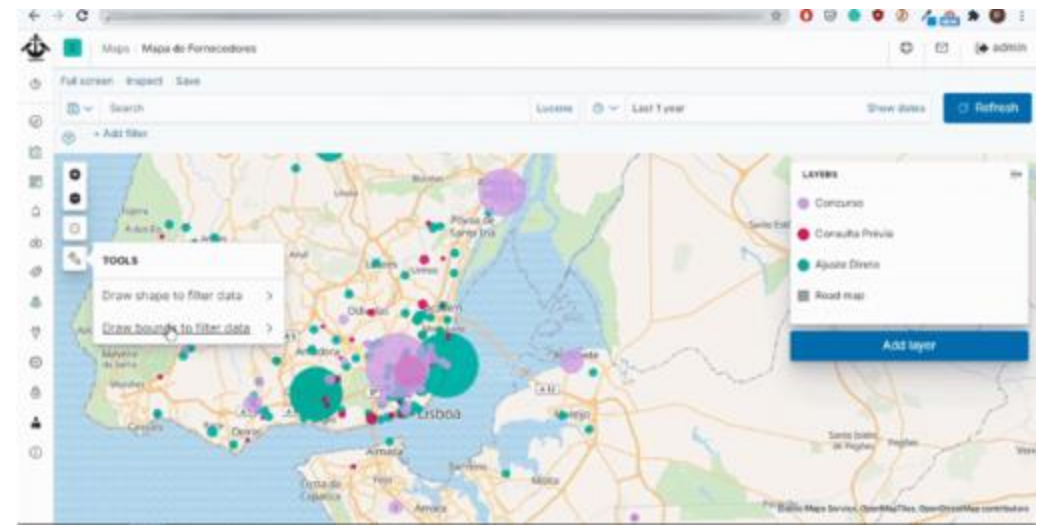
Maps Mapa de Fornecedores

admin

Full screen Inspect Save

Search

Lucene

Last 1 year

Show dates

Refresh

+ Add filter

TOOLS

Draw shape to filter data

Draw bounds to filter data

LAYERS

Concurso

Consulta Prévia

Ajuste Direto

Road map

Add layer

Póvoa de Santa Iria

Odivelas

Amadora

Lisboa

Almada

Seixal

Barreiro

Moita

Montijo

Cascais

Oeiras

Costa da Caparica

Santo Isidro de Pegões

Elastic Maps Service, OpenMapTiles, OpenStreetMap contributors